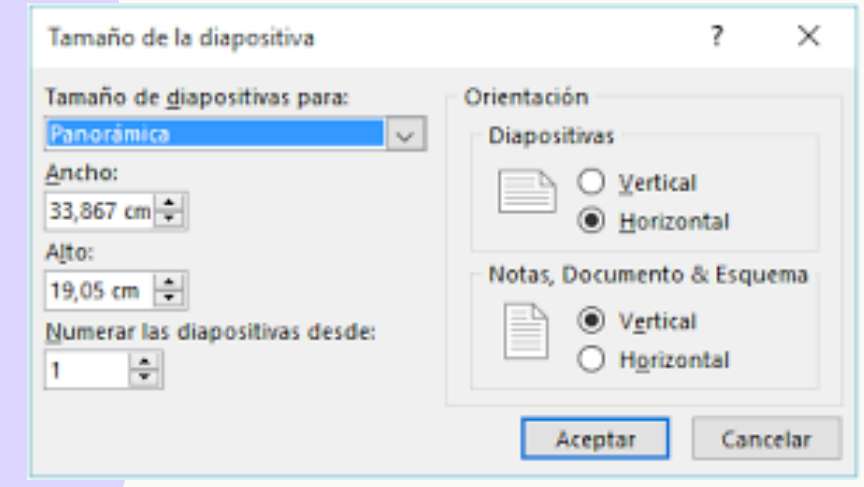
Tamaño de la diapositiva

?

X

Tamaño de diapositivas para:

Panorámica

Ancho:

33,867 cm

Alto:

19,05 cm

Numerar las diapositivas desde:

1

Orientación

Diapositivas

Vertical

Horizontal

Notas, Documento & Esquema

Vertical

Horizontal

Aceptar

Cancelar